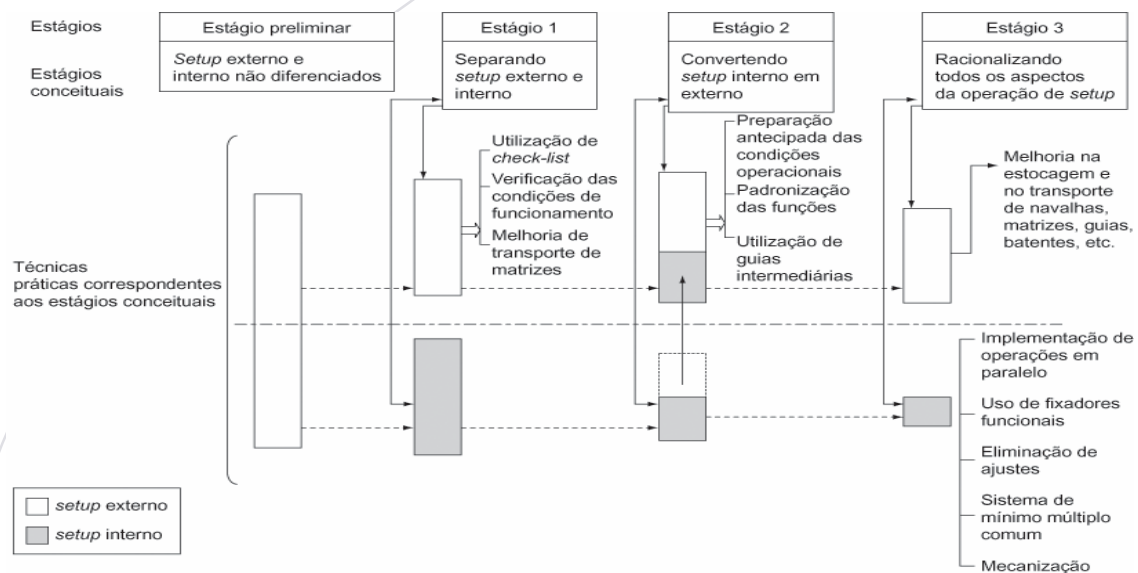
Estágios

Estágio preliminar

Setup externo e interno não diferenciados

Estágio 1

Separando setup externo e interno

Estágio 2

Convertendo setup interno em externo

Estágio 3

Racionalizando todos os aspectos da operação de setup

Estágios conceituais

Utilização de check-list

Verificação das condições de funcionamento

Melhoria de transporte de matrizes

Preparação antecipada das condições operacionais

Padronização das funções

Utilização de guias intermediárias

Melhoria na estocagem e no transporte de navalhas, matrizes, guias, batentes, etc.

Técnicas práticas correspondentes aos estágios conceituais

Implementação de operações em paralelo

Uso de fixadores funcionais

Eliminação de ajustes

Sistema de mínimo múltiplo comum

Mecanização

setup externo

setup interno